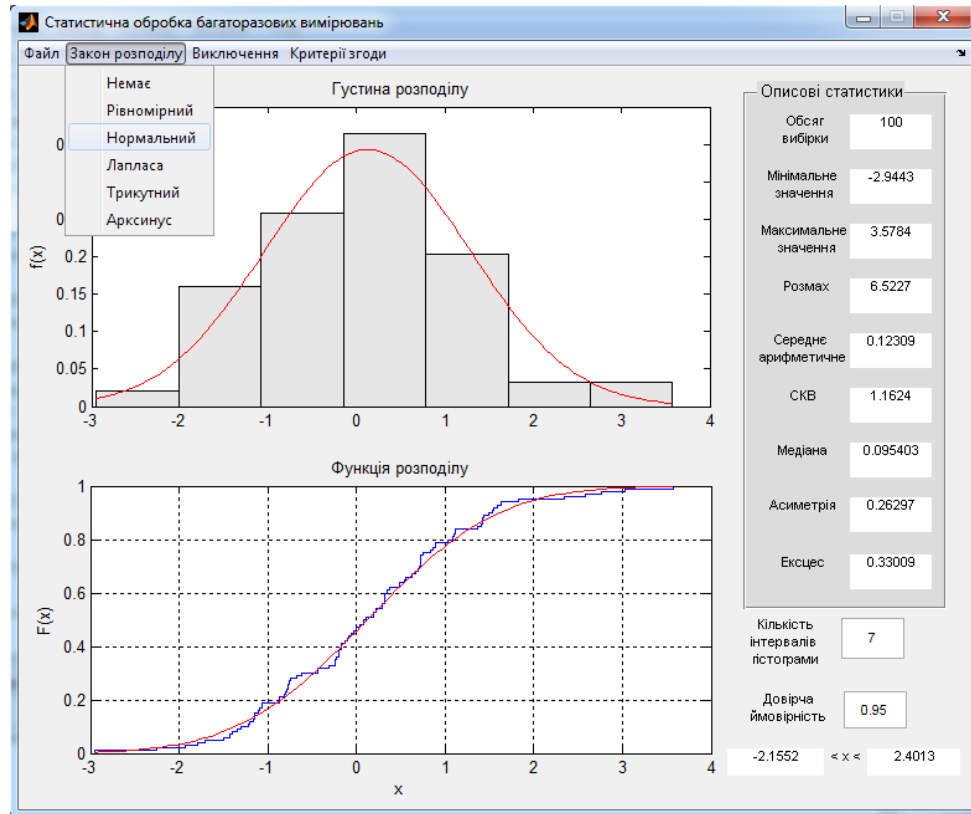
Статистична обробка багаторазових вимірювань

Файл Закон розподілу Виключення Критерії згоди

Немає
Рівномірний
Нормальний
Лапласа
Трикутний
Арксинус

Густина розподілу

0
0
0.2
0.15
0.1
0.05
0

f(x)

-3 -2 -1 0 1 2 3 4

Функція розподілу

1
0.8
0.6
0.4
0.2
0

F(x)

-3 -2 -1 0 1 2 3 4

x

Описові статистики

| | |
|---|---|
| Обсяг вибірки | 100 |
| Мінімальне значення | -2.9443 |
| Максимальне значення | 3.5784 |
| Розмах | 6.5227 |
| Середнє арифметичне | 0.12309 |
| СКВ | 1.1624 |
| Медіана | 0.095403 |
| Асиметрія | 0.26297 |
| Ексцес | 0.33009 |

Кількість інтервалів гістограми 7

Довірча ймовірність 0.95

-2.1552 < x < 2.4013